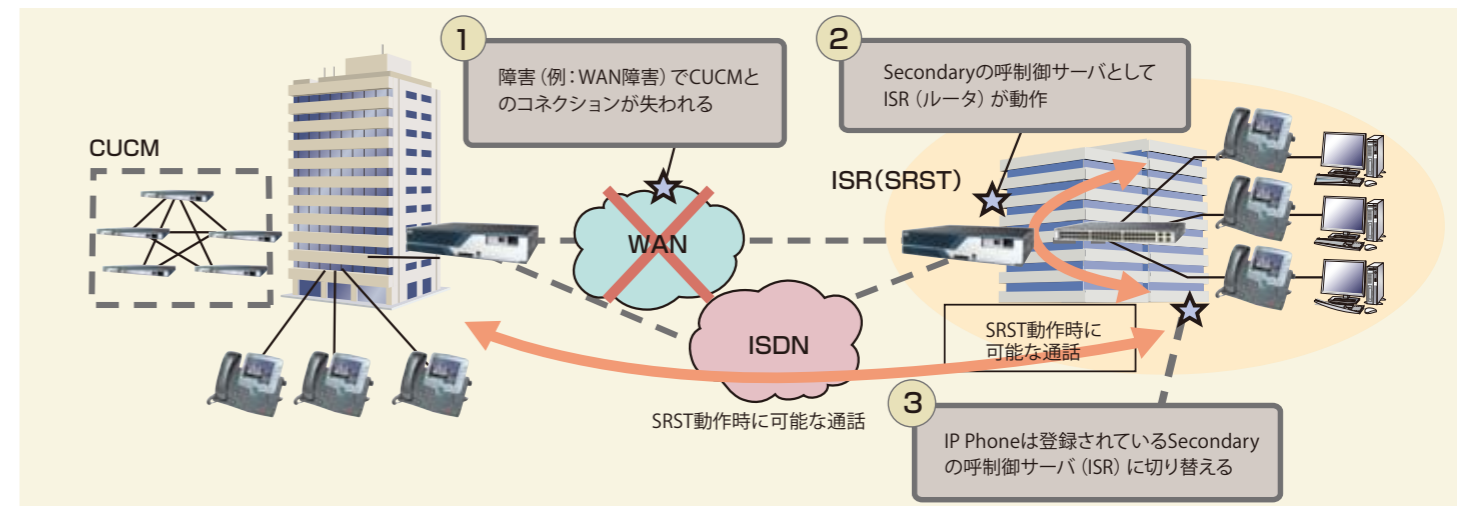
1
障害（例：WAN障害）でCUCMとのコネクションが失われる

2
Secondaryの呼制御サーバとしてISR（ルータ）が動作

CUCM

ISR（SRST）

WAN

ISDN

SRST動作時に可能な通話

SRST動作時に可能な通話

3
IP Phoneは登録されているSecondaryの呼制御サーバ（ISR）に切り替える